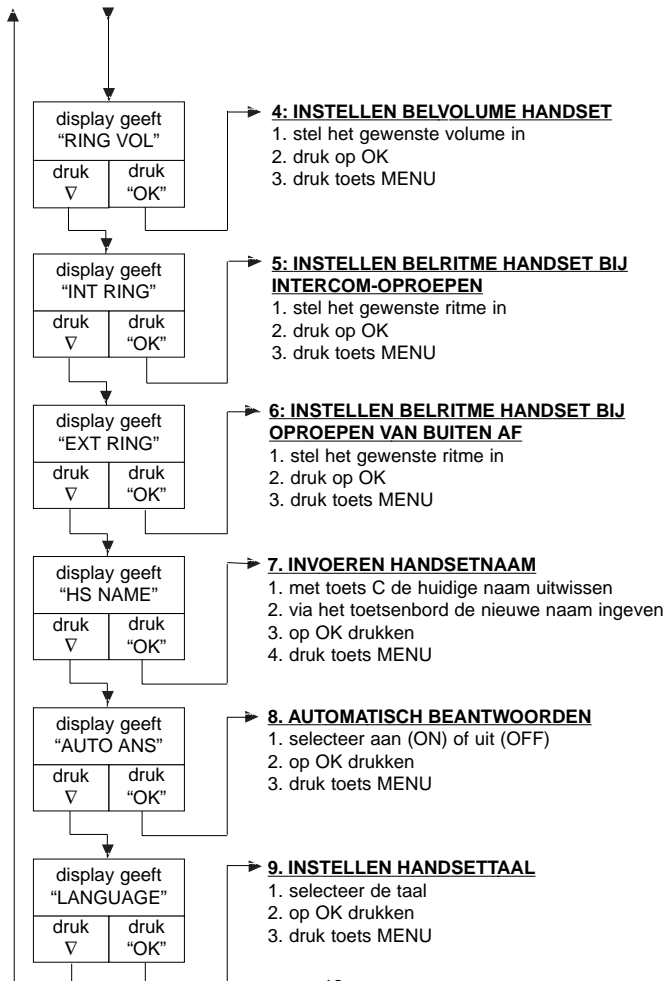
display geeft "RING VOL"

druk ∇

druk "OK"

4: INSTELLEN BELVOLUME HANDSET
1. stel het gewenste volume in
2. druk op OK
3. druk toets MENU

display geeft "INT RING"

druk ∇

druk "OK"

5: INSTELLEN BELRITME HANDSET BIJ INTERCOM-OPROEPEN
1. stel het gewenste ritme in
2. druk op OK
3. druk toets MENU

display geeft "EXT RING"

druk ∇

druk "OK"

6: INSTELLEN BELRITME HANDSET BIJ OPROEPEN VAN BUITEN AF
1. stel het gewenste ritme in
2. druk op OK
3. druk toets MENU

display geeft "HS NAME"

druk ∇

druk "OK"

7. INVOEREN HANDSETNAAM
1. met toets C de huidige naam uitwissen
2. via het toetsenbord de nieuwe naam ingeven
3. op OK drukken
4. druk toets MENU

display geeft "AUTO ANS"

druk ∇

druk "OK"

8. AUTOMATISCH BEANTWOORDEN
1. selecteer aan (ON) of uit (OFF)
2. op OK drukken
3. druk toets MENU

display geeft "LANGUAGE"

druk ∇

druk "OK"

9. INSTELLEN HANDSETTAAL
1. selecteer de taal
2. op OK drukken
3. druk toets MENU

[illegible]